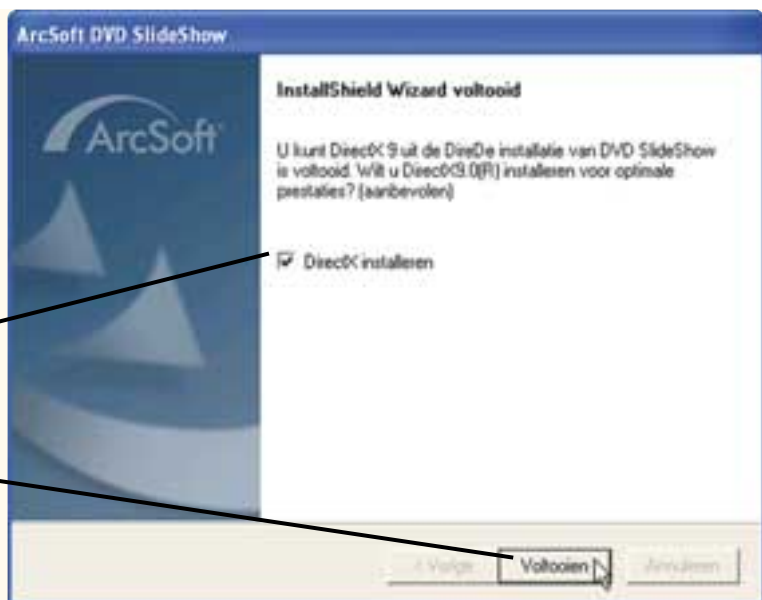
ArcSoft DVD SlideShow

ArcSoft

InstallShield Wizard voltooid

U kunt DirectX 9 uit de DireDe installatie van DVD SlideShow is voltooid. Wilt u DirectX9.0(R) installeren voor optimale prestaties? (aanbevolen)

DirectX installeren

< Vorige

Voltooien

Annuleren